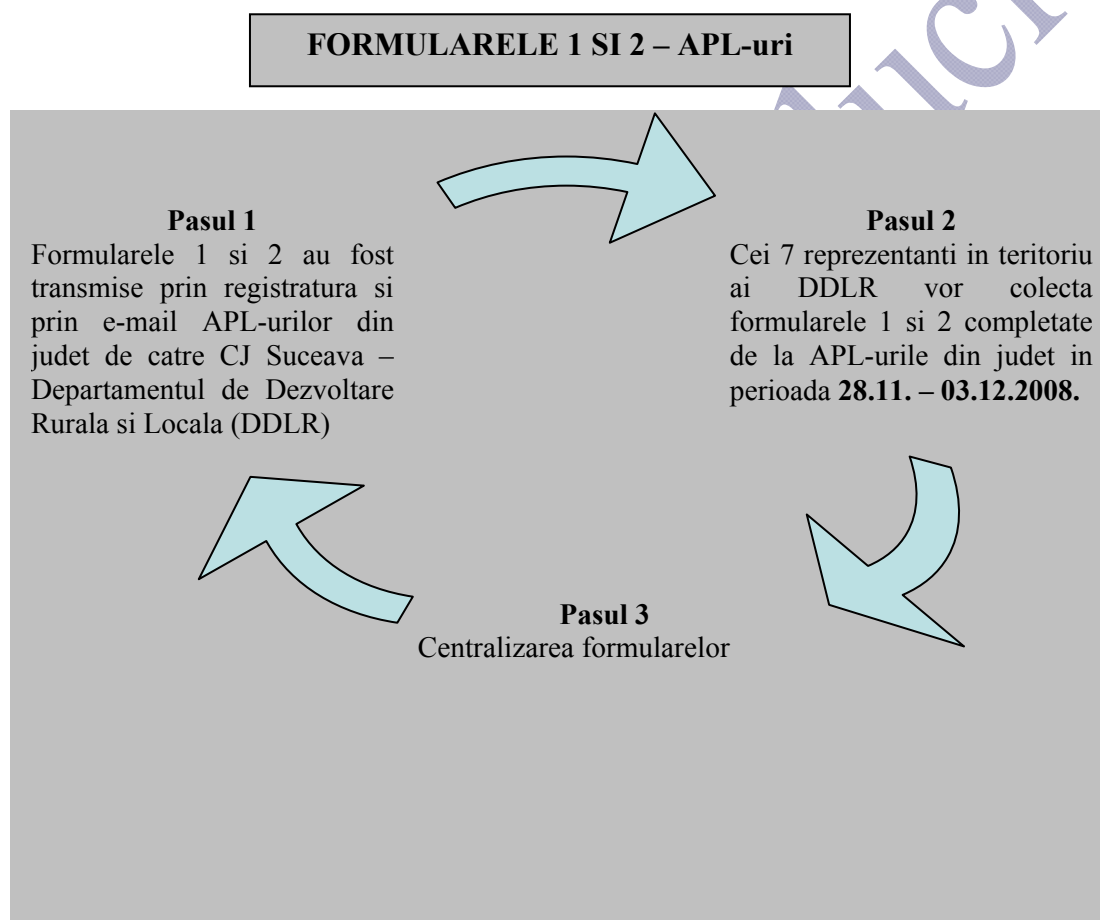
FORMULARELE 1 SI 2 – APL-uri

Pasul 1
Formularele 1 si 2 au fost transmise prin registratura si prin e-mail APL-urilor din judet de catre CJ Suceava – Departamentul de Dezvoltare Rurala si Locala (DDLR)

Pasul 2
Cei 7 reprezentanti in teritoriu ai DDLR vor colecta formularele 1 si 2 completate de la APL-urile din judet in perioada **28.11. – 03.12.2008.**

Pasul 3
Centralizarea formularelor